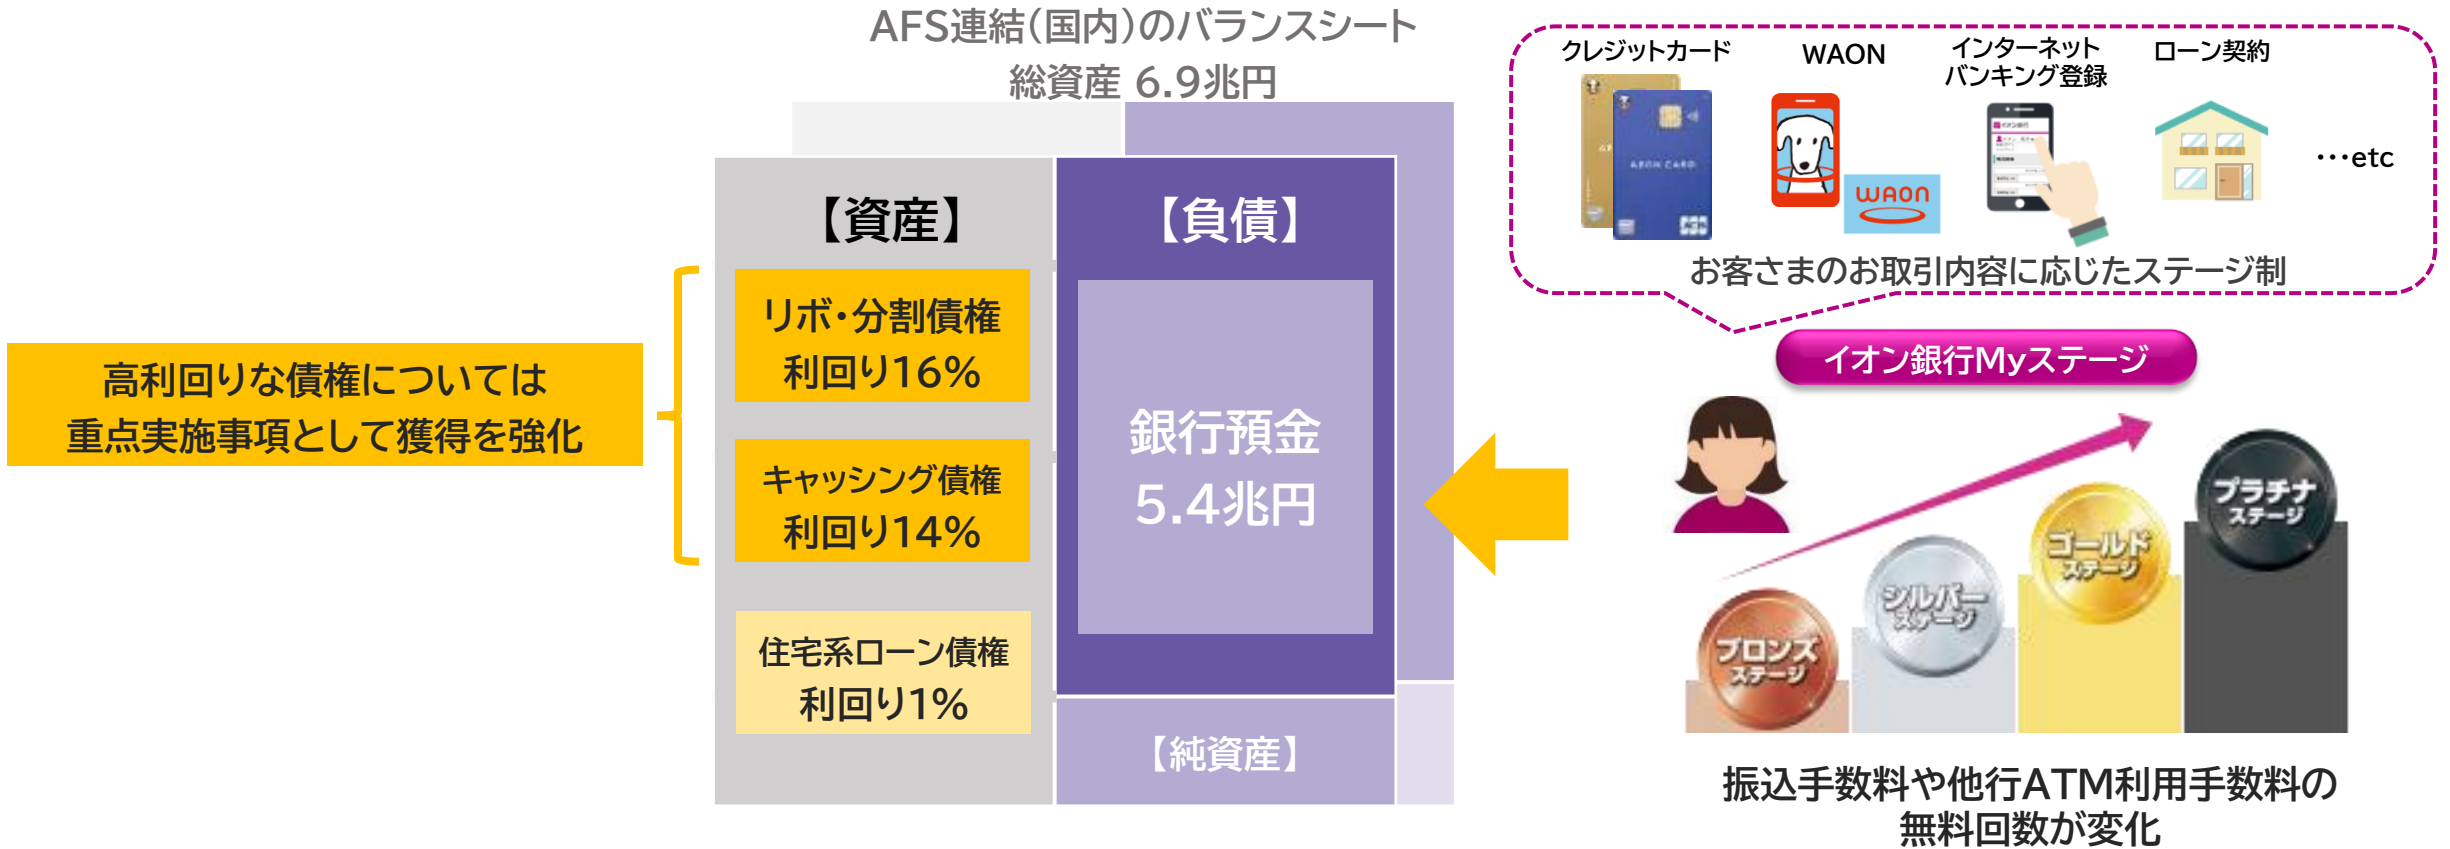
AFS連結(国内)のバランスシート
総資産 6.9兆円

【資産】

リボ・分割債権
利回り16%

キャッシング債権
利回り14%

住宅系ローン債権
利回り1%

【負債】

銀行預金
5.4兆円

【純資産】

高利回りな債権については
重点実施事項として獲得を強化

クレジットカード
WAON
インターネット
バンキング登録
ローン契約
・・・etc

お客さまのお取引内容に応じたステージ制

イオン銀行Myステージ

ブロンズ
ステージ

シルバー
ステージ

ゴールド
ステージ

プラチナ
ステージ

振込手数料や他行ATM利用手数料の
無料回数が変化